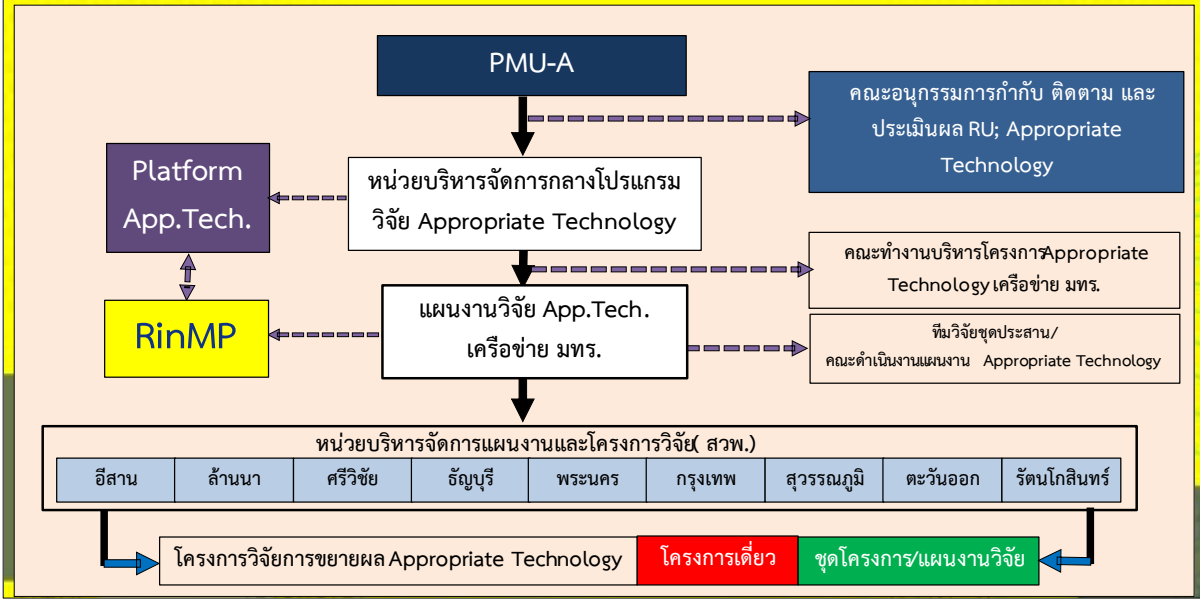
PMU-A

คณะอนุกรรมการกำกับ ติดตาม และประเมินผล RU; Appropriate Technology

Platform App.Tech.

หน่วยบริหารจัดการกลางโปรแกรมวิจัย Appropriate Technology

คณะทำงานบริหารโครงการAppropriate Technology เครือข่าย มทร.

RinMP

แผนงานวิจัย App.Tech. เครือข่าย มทร.

ทีมวิจัยชุดประสาน/ คณะดำเนินงานแผนงาน Appropriate Technology

หน่วยบริหารจัดการแผนงานและโครงการวิจัย( สวพ.)

| อีสาน | ล้านนา | ศรีวิชัย | ธัญบุรี | พระนคร | กรุงเทพ | สุวรรณภูมิ | ตะวันออก | รัตนโกสินทร์ |
|---|---|---|---|---|---|---|---|---|

โครงการวิจัยการขยายผล Appropriate Technology

โครงการเดี่ยว

ชุดโครงการ/แผนงานวิจัย